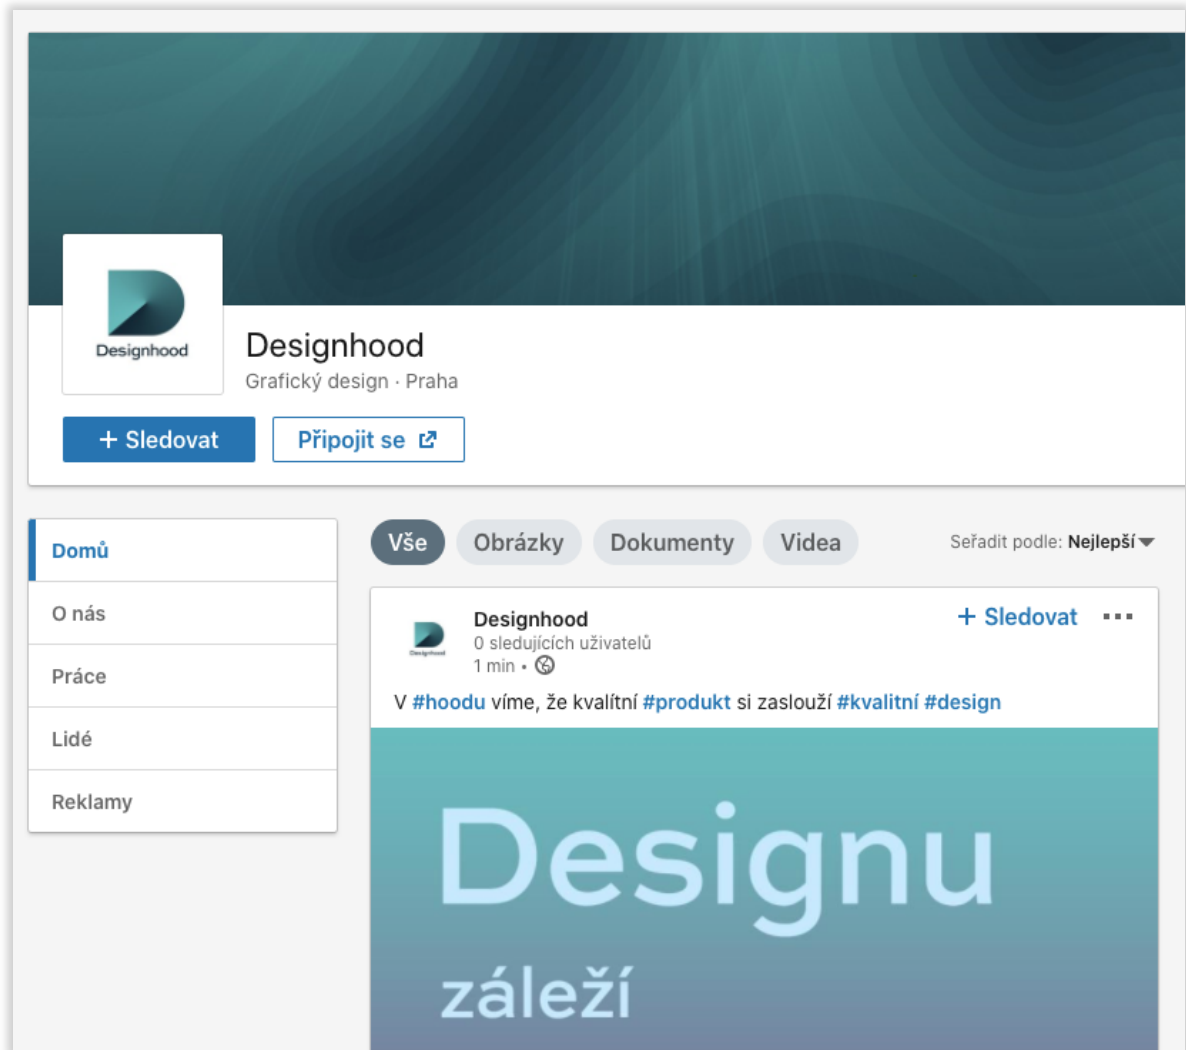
Designhood

Designhood
Grafický design · Praha

+ Sledovat
Připojit se

Domů
O nás
Práce
Lidé
Reklamy

Vše
Obrázky
Dokumenty
Videa
Seřadit podle: Nejlepší

Designhood
Designhood
0 sledujících uživatelů
1 min •
+ Sledovat
···

V #hoodu víme, že kvalitní #produkt si zaslouží #kvalitní #design

Designu
záleží